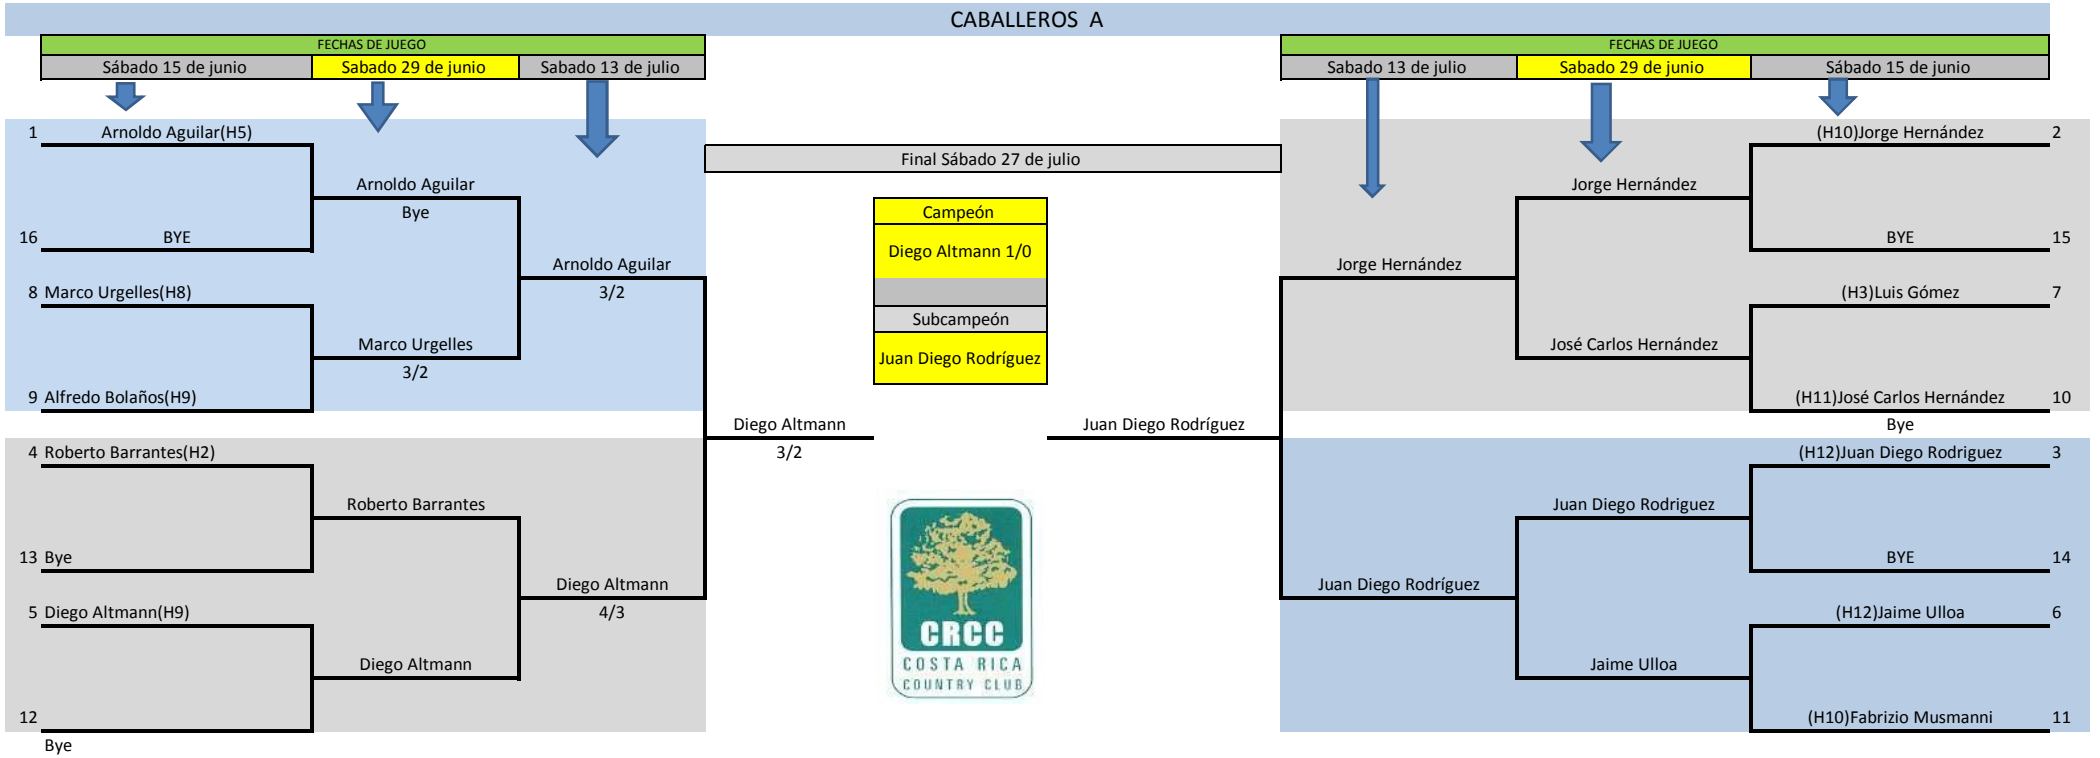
CABALLEROS A

FECHAS DE JUEGO

| Sábado 15 de junio | Sabado 29 de junio | Sabado 13 de julio |
|---|---|---|

FECHAS DE JUEGO

| Sabado 13 de julio | Sabado 29 de junio | Sábado 15 de junio |
|---|---|---|

1 Arnoldo Aguilar(H5)
16 BYE
Arnoldo Aguilar
Bye
8 Marco Urgelles(H8)
9 Alfredo Bolaños(H9)
Marco Urgelles
3/2
Arnoldo Aguilar
3/2
4 Roberto Barrantes(H2)
13 Bye
Roberto Barrantes
5 Diego Altmann(H9)
12
Bye
Diego Altmann
Diego Altmann
4/3
Diego Altmann
3/2

Final Sábado 27 de julio

Campeón
Diego Altmann 1/0
Subcampeón
Juan Diego Rodríguez

CRCC
COSTA RICA
COUNTRY CLUB

Juan Diego Rodríguez

(H10)Jorge Hernández 2
BYE 15
Jorge Hernández
(H3)Luis Gómez 7
(H11)José Carlos Hernández 10
Bye
José Carlos Hernández
Jorge Hernández
(H12)Juan Diego Rodriguez 3
BYE 14
Juan Diego Rodriguez
(H12)Jaime Ulloa 6
(H10)Fabrizio Musmanni 11
Jaime Ulloa
Juan Diego Rodríguez